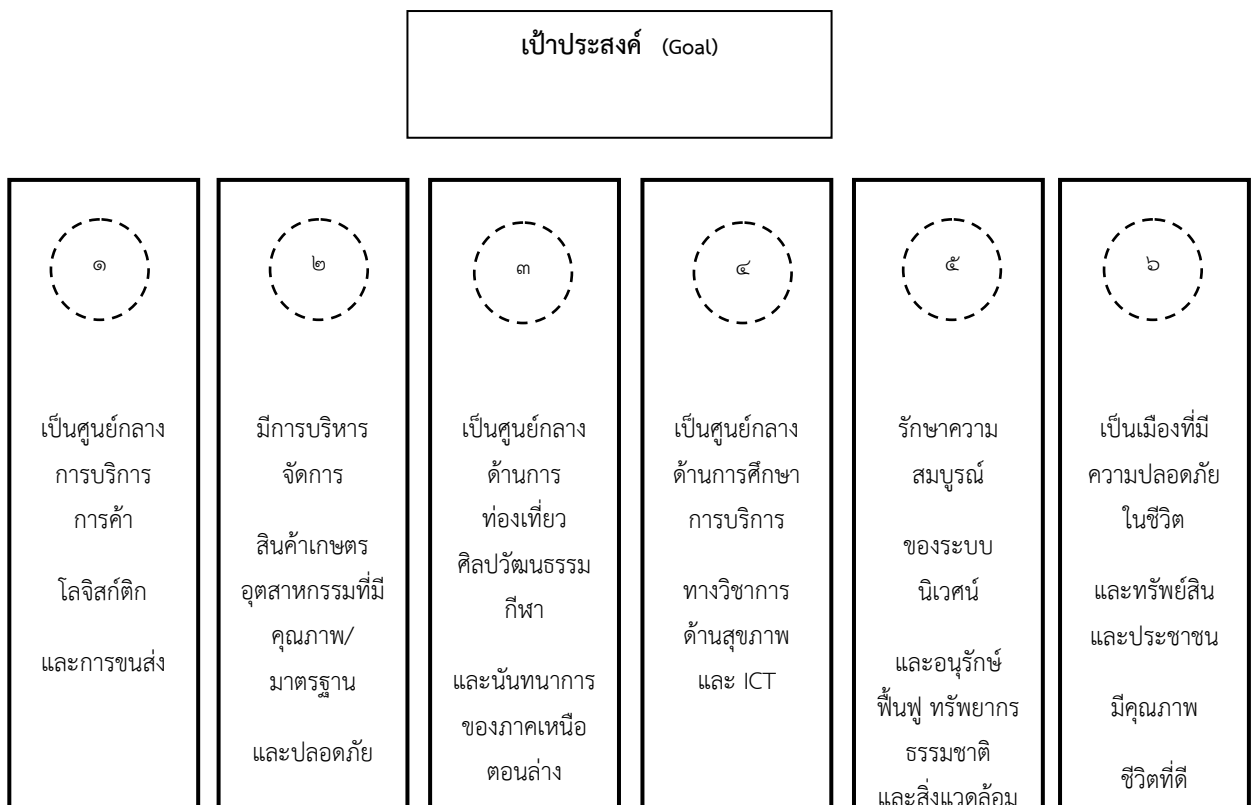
เป้าประสงค์ (Goal)

๑

เป็นศูนย์กลาง การบริการ การค้า

โลจิสก์ติก

และการขนส่ง

๒

มีการบริหาร จัดการ

สินค้าเกษตร อุตสาหกรรมที่มี คุณภาพ/ มาตรฐาน

และปลอดภัย

๓

เป็นศูนย์กลาง ด้านการ ท่องเที่ยว ศิลปวัฒนธรรม กีฬา

และนันทนาการ ของภาคเหนือ ตอนล่าง

๔

เป็นศูนย์กลาง ด้านการศึกษา การบริการ

ทางวิชาการ ด้านสุขภาพ และ ICT

๕

รักษาความ สมบูรณ์

ของระบบ นิเวศน์

และอนุรักษ์ ฟื้นฟู ทรัพยากร ธรรมชาติ และสิ่งแวดล้อม

๖

เป็นเมืองที่มี ความปลอดภัย ในชีวิต

และทรัพย์สิน และประชาชน

มีคุณภาพ

ชีวิตที่ดี